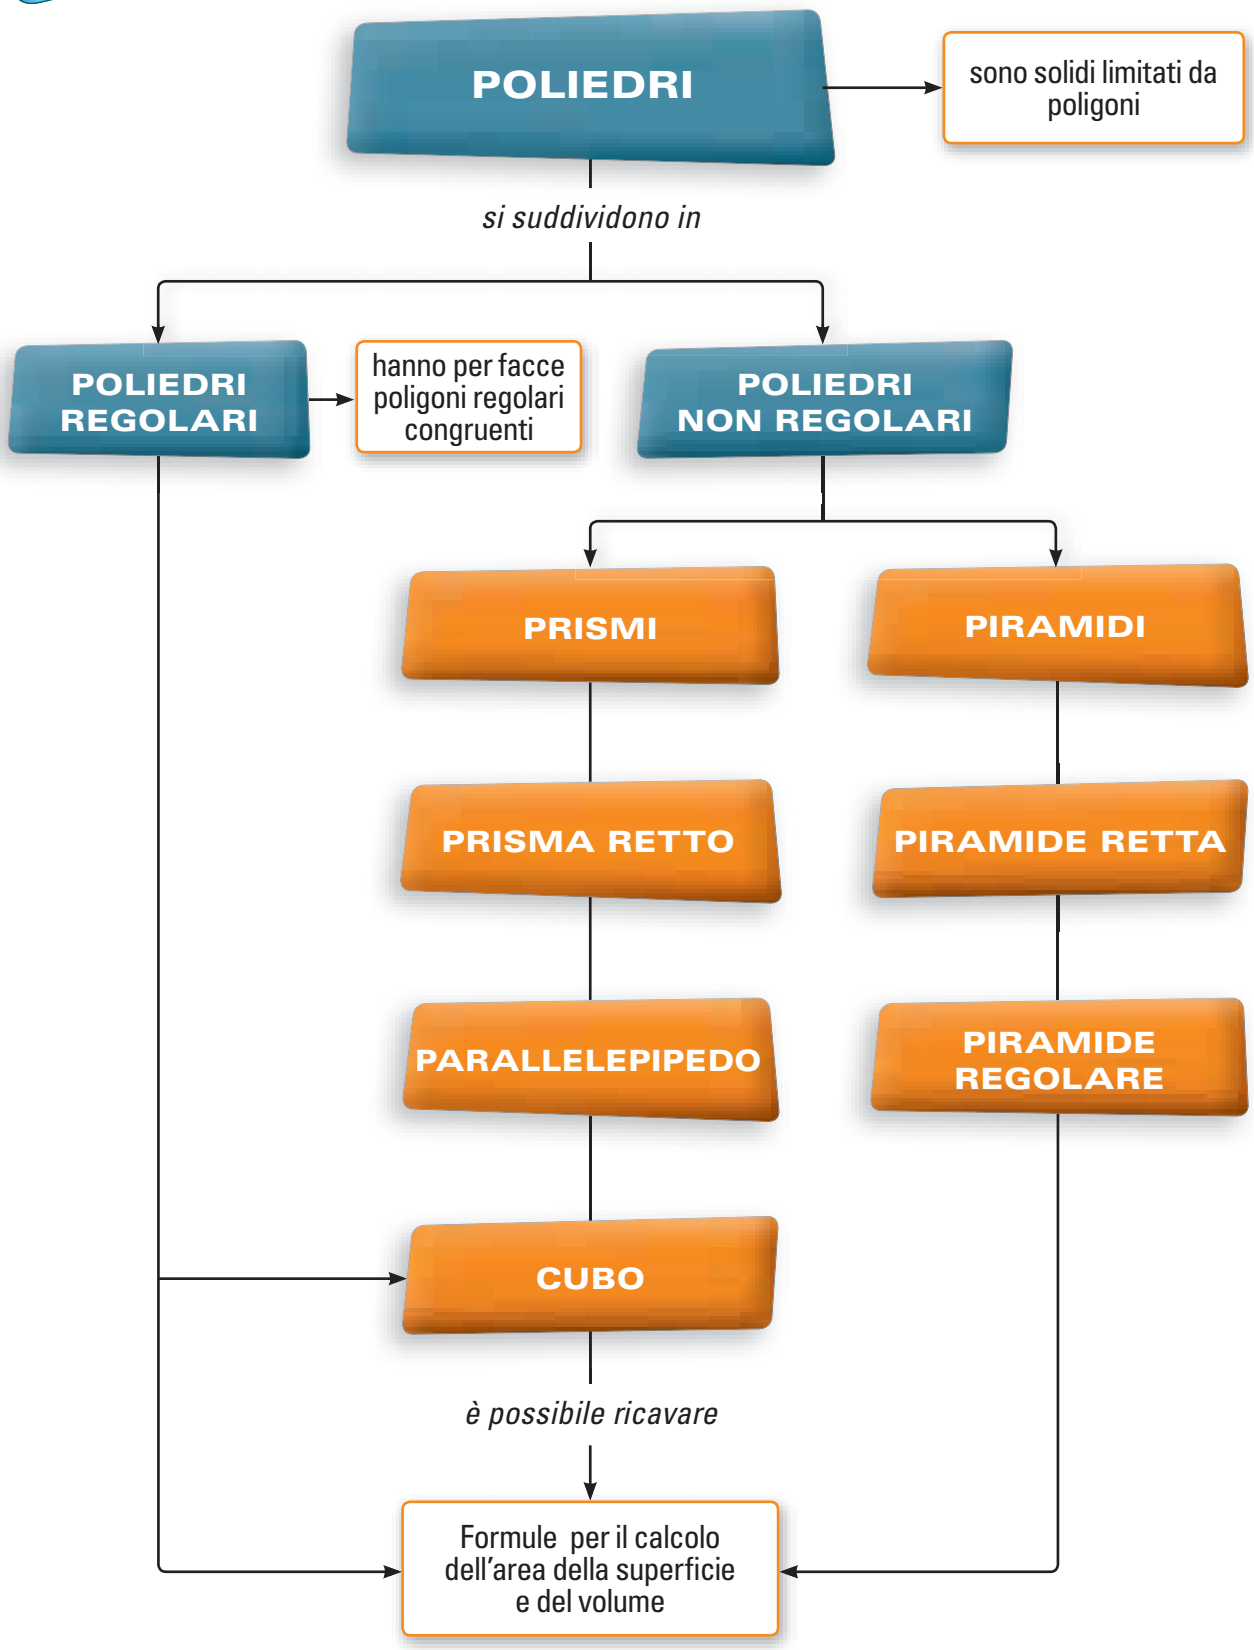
POLIEDRI

sono solidi limitati da poligoni

si suddividono in

POLIEDRI REGOLARI

hanno per facce poligoni regolari congruenti

POLIEDRI NON REGOLARI

PRISMI

PIRAMIDI

PRISMA RETTO

PIRAMIDE RETTA

PARALLELEPIPEDO

PIRAMIDE REGOLARE

CUBO

è possibile ricavare

Formule per il calcolo dell’area della superficie e del volume